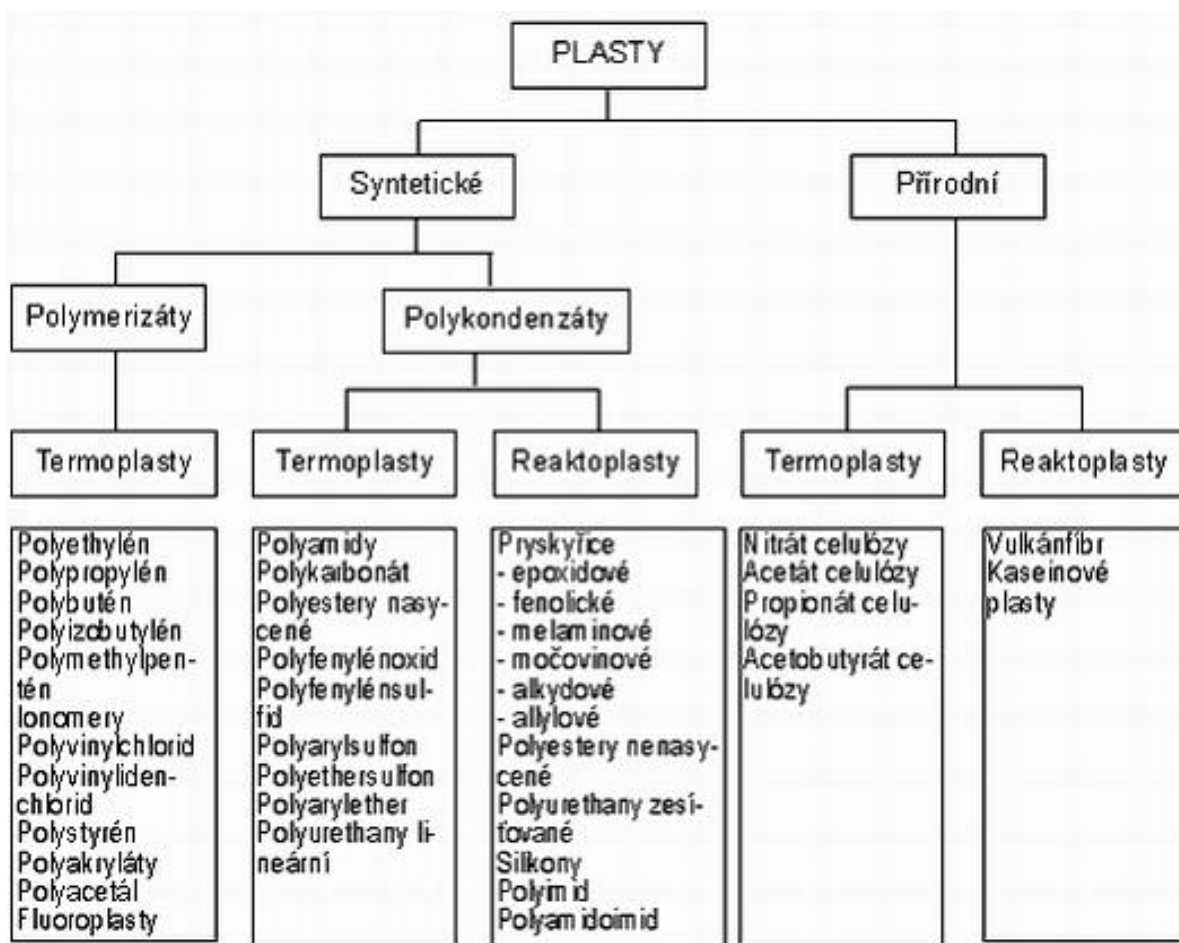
PLASTY

Syntetické

Přírodní

Polymerizáty

Polykondenzáty

Termoplasty

Termoplasty

Reaktoplasty

Termoplasty

Reaktoplasty

Polyethylén
Polypropylén
Polybutén
Polyizobutylén
Polymethylpentén
Ionomery
Polyvinylchlorid
Polyvinylidenchlorid
Polystyrén
Polyakryláty
Polyacetál
Fluoroplasty

Polyamidy
Polykarbonát
Polyestery nasycené
Polyfenylénoxid
Polyfenylénsulfid
Polyarylsulfon
Polyethersulfon
Polyarylether
Polyurethany lineární

Pryskyřice
- epoxidové
- fenolické
- melaminové
- močovinové
- alkydové
- allylové
Polyestery nenasycené
Polyurethany zesíťované
Silkony
Polyimid
Polyamidoimid

Nitrát celulózy
Acetát celulózy
Propionát celulózy
Acetobutyrát celulózy

Vulkánfíbr
Kaseinové plasty